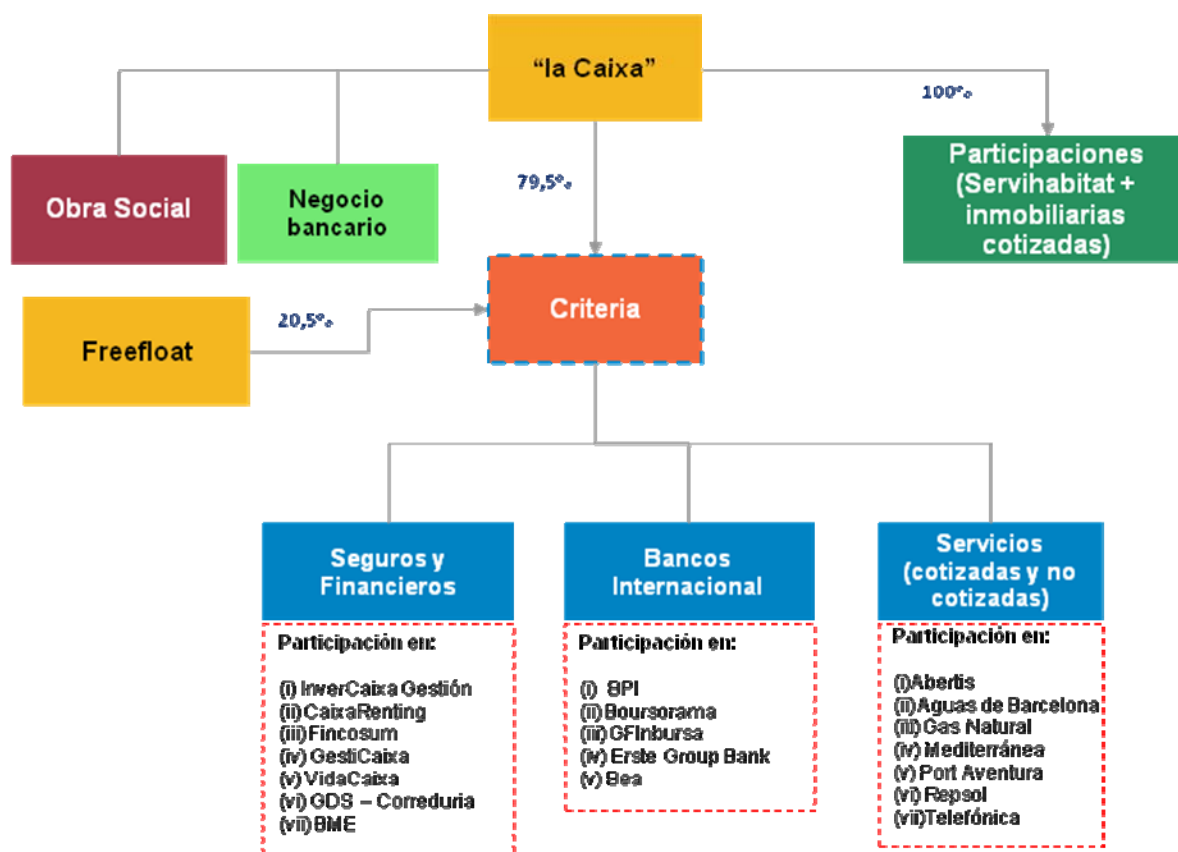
"la Caixa"

100%

Obra Social

Negocio bancario

79,5%

Participaciones (Servihabitat + inmobiliarias cotizadas)

Freefloat

20,5%

Criteria

Seguros y Financieros

Participación en:

(i) InverCaixa Gestión
(ii) CaixaRenting
(iii) Fincosum
(iv) GestiCaixa
(v) VidaCaixa
(vi) GDS – Correduria
(vii) BME

Bancos Internacional

Participación en:

(i) BPI
(ii) Boursorama
(iii) GFInbursa
(iv) Erste Group Bank
(v) Bea

Servicios (cotizadas y no cotizadas)

Participación en:

(i) Abertis
(ii) Aguas de Barcelona
(iii) Gas Natural
(iv) Mediterránea
(v) Port Aventura
(vi) Repsol
(vii) Telefónica